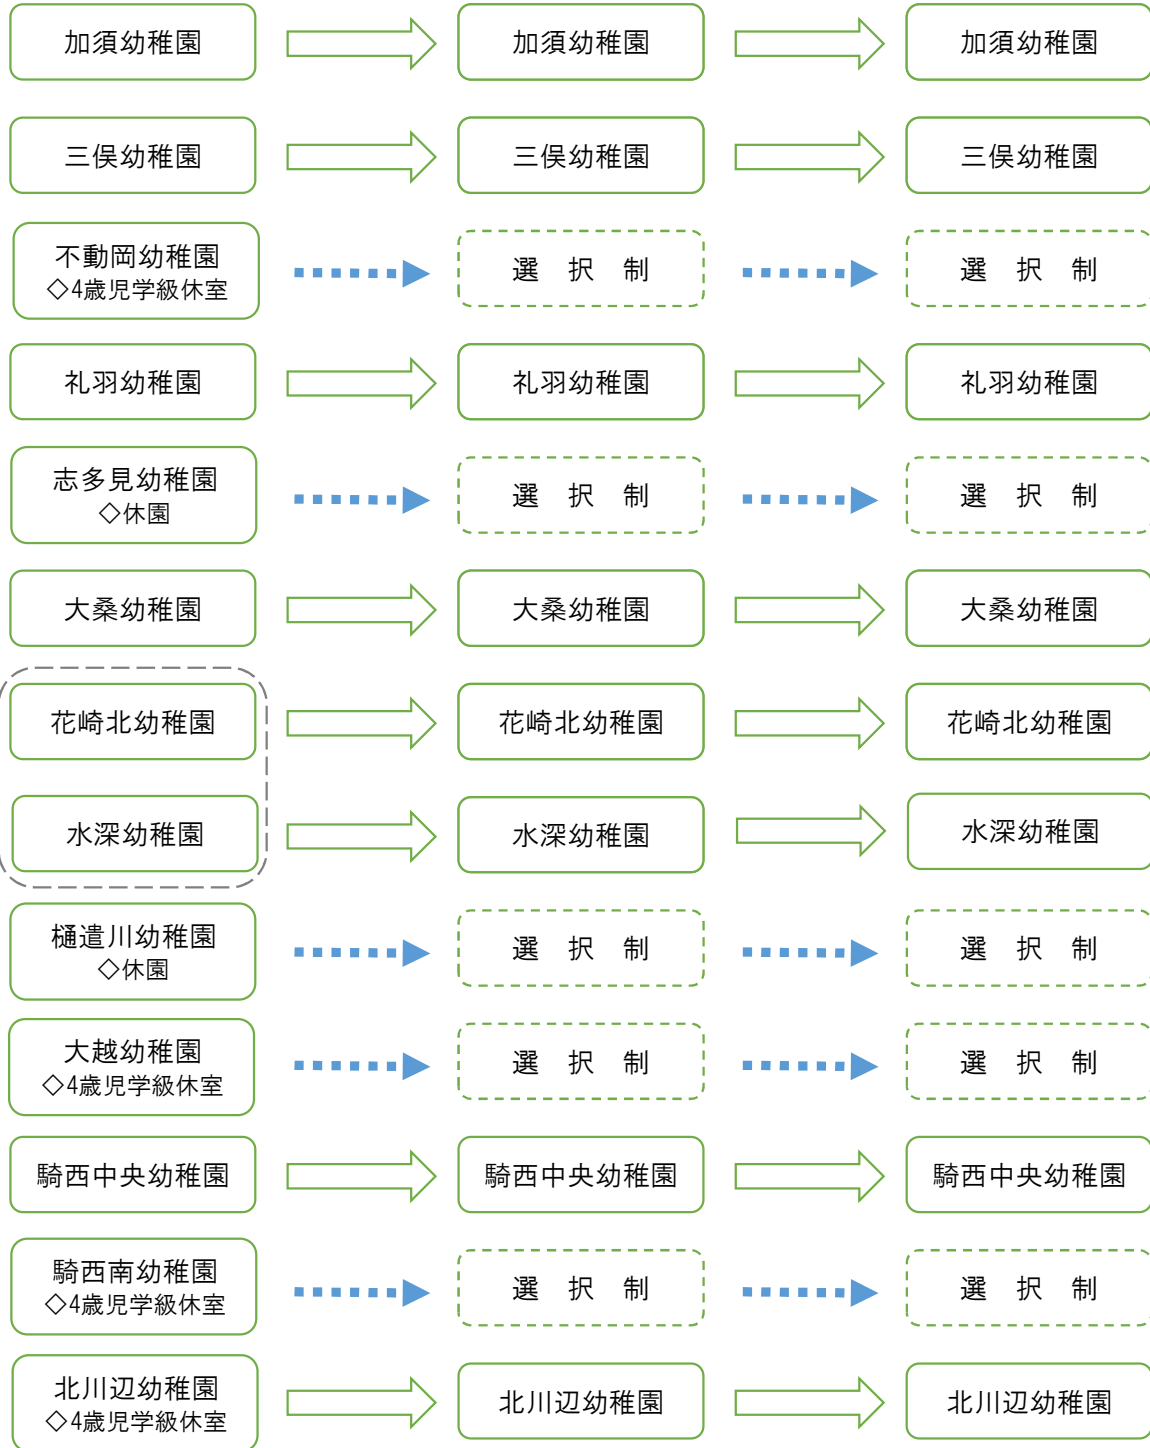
加須幼稚園

加須幼稚園

加須幼稚園

三俣幼稚園

三俣幼稚園

三俣幼稚園

不動岡幼稚園
◇4歳児学級休室

選　択　制

選　択　制

礼羽幼稚園

礼羽幼稚園

礼羽幼稚園

志多見幼稚園
◇休園

選　択　制

選　択　制

大桑幼稚園

大桑幼稚園

大桑幼稚園

花崎北幼稚園

花崎北幼稚園

花崎北幼稚園

水深幼稚園

水深幼稚園

水深幼稚園

樋遣川幼稚園
◇休園

選　択　制

選　択　制

大越幼稚園
◇4歳児学級休室

選　択　制

選　択　制

騎西中央幼稚園

騎西中央幼稚園

騎西中央幼稚園

騎西南幼稚園
◇4歳児学級休室

選　択　制

選　択　制

北川辺幼稚園
◇4歳児学級休室

北川辺幼稚園

北川辺幼稚園